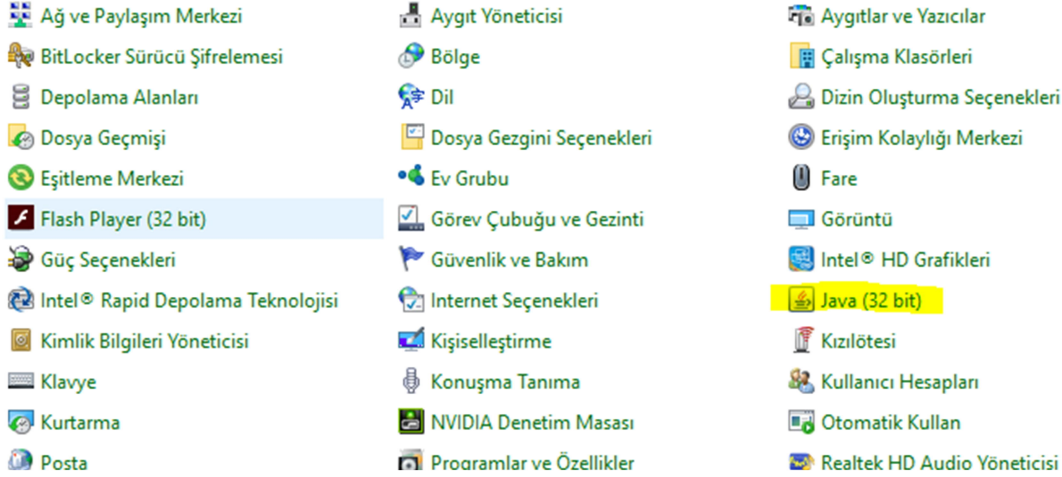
Ağ ve Paylaşım Merkezi
BitLocker Sürücü Şifrelemesi
Depolama Alanları
Dosya Geçmişi
Eşitleme Merkezi
Flash Player (32 bit)
Güç Seçenekleri
Intel® Rapid Depolama Teknolojisi
Kimlik Bilgileri Yöneticisi
Klavye
Kurtarma
Posta

Aygıt Yöneticisi
Bölge
Dil
Dosya Gezgini Seçenekleri
Ev Grubu
Görev Çubuğu ve Gezinti
Güvenlik ve Bakım
Internet Seçenekleri
Kişiselleştirme
Konuşma Tanıma
NVIDIA Denetim Masası
Programlar ve Özellikler

Aygıtlar ve Yazıcılar
Çalışma Klasörleri
Dizin Oluşturma Seçenekleri
Erişim Kolaylığı Merkezi
Fare
Görüntü
Intel® HD Grafikleri
Java (32 bit)
Kızılötesi
Kullanıcı Hesapları
Otomatik Kullan
Realtek HD Audio Yöneticisi